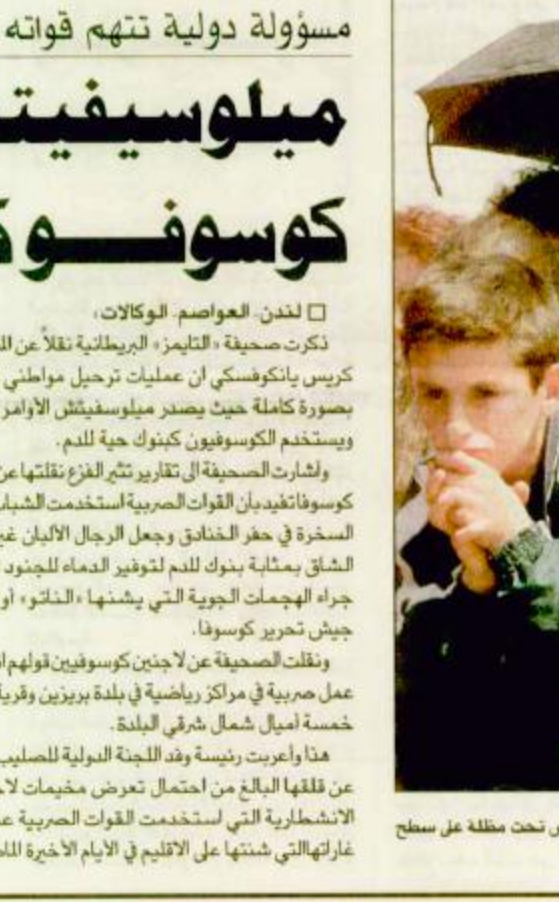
مسؤولة دولية تتهم قواته

ميلوسيفيتش

كوسوفو

□ لندن- العواصم- الوكالات-

ذكرت صحيفة «التايمز» البريطانية نقلاً عن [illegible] كريس يانكوفسكي ان عمليات ترحيل مواطني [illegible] بصورة كاملة حيث يصدر ميلوسيفيتش الأوامر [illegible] ويستخدم الكوسوفيون كبنوك حية للدم.

ولشارت الصحيفة الى تقارير تثير الفزع نقلتها عن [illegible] كوسوفا تفيد بأن القوات الصربية استخدمت الشباب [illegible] السخرة في حفر الخنادق وجعل الرجال الألبان غير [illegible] الشاق بمثابة بنوك للدم لتوفير الدماء للجنود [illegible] جراء الهجمات الجوية التي يشنها «الناتو» أو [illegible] جيش تحرير كوسوفا.

ونقلت الصحيفة عن لاجئين كوسوفيين قولهم ان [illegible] عمل صربية في مراكز رياضية في بلدة بريزين وقرية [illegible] خمسة أميال شمال شرقي البلدة.

هذا وأعربت رئيسة وفد اللجنة الدولية للصليب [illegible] عن قلقها البالغ من احتمال تعرض مخيمات لا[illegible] الانشطارية التي تستخدمت القوات الصربية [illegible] غاراتهاالتي شنتها على الاقليم في الأيام الأخيرة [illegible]

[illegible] تحت مظلة على سطح